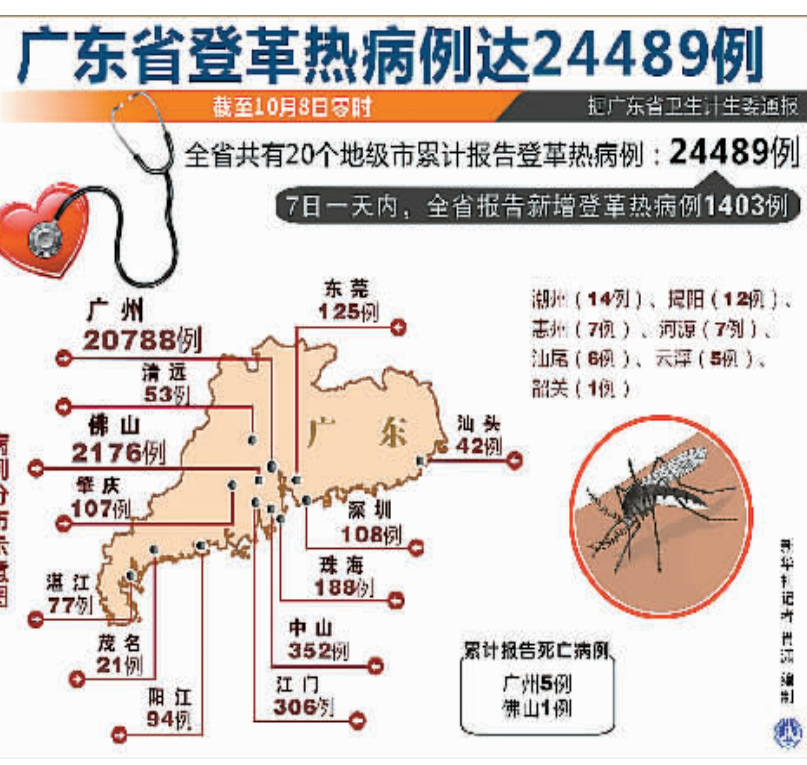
广东省登革热病例达24489例

截至10月8日零时

据广东省卫生计生委通报

全省共有20个地级市累计报告登革热病例：24489例

7日一天内，全省报告新增登革热病例1403例

广州 20788例

东莞 125例

清远 53例

佛山 2176例

肇庆 107例

广东

汕头 42例

深圳 108例

珠海 188例

湛江 77例

茂名 21例

中山 352例

江门 306例

阳江 94例

潮州（14例）、揭阳（12例）、惠州（7例）、河源（7例）、汕尾（6例）、云浮（5例）、韶关（1例）

累计报告死亡病例
广州5例
佛山1例

病例分布示意图

新华社记者 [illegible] 编制